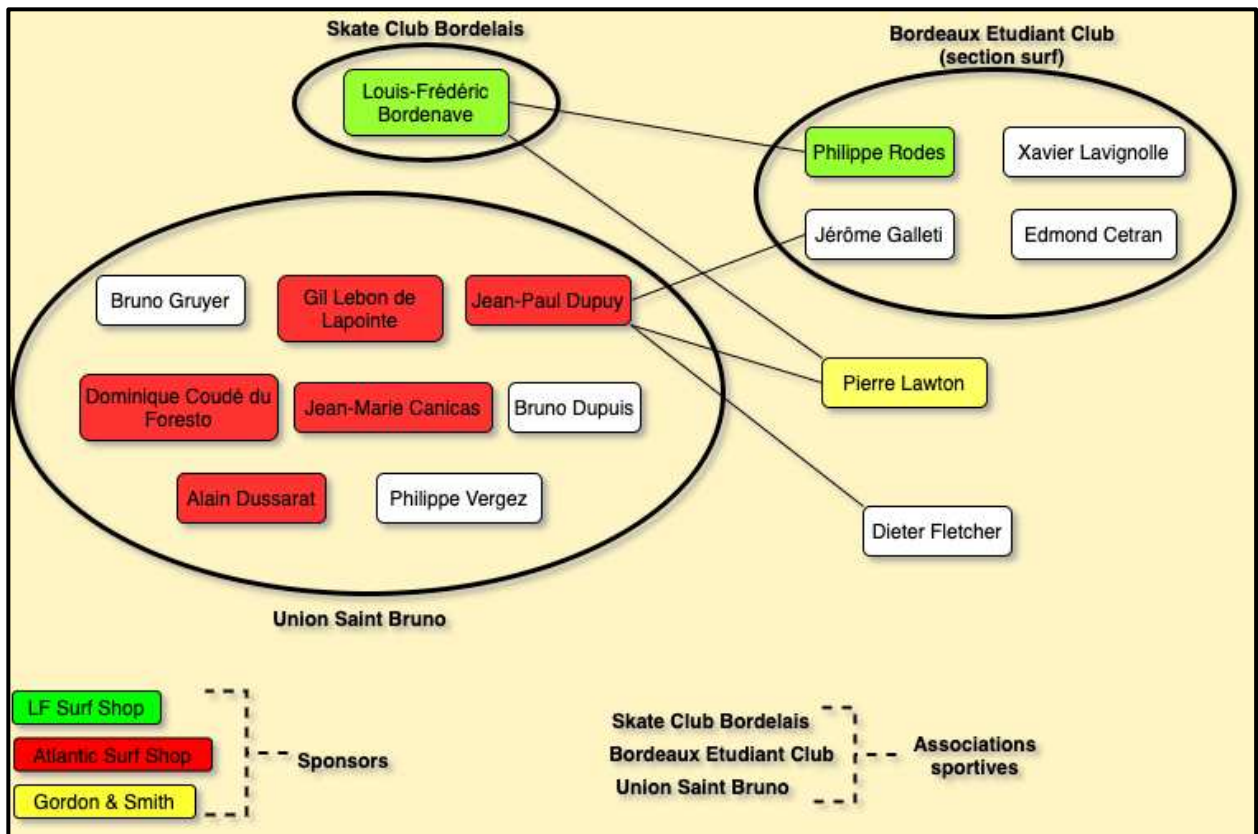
Skate Club Bordelais

Louis-Frédéric Bordenave

Bordeaux Etudiant Club (section surf)

Philippe Rodes

Xavier Lavignolle

Jérôme Galleti

Edmond Cetran

Bruno Gruyer

Gil Lebon de Lapointe

Jean-Paul Dupuy

Pierre Lawton

Dominique Coudé du Foresto

Jean-Marie Canicas

Bruno Dupuis

Alain Dussarat

Philippe Vergez

Dieter Fletcher

Union Saint Bruno

LF Surf Shop

Atlantic Surf Shop

Gordon & Smith

Sponsors

Skate Club Bordelais

Bordeaux Etudiant Club

Union Saint Bruno

Associations sportives